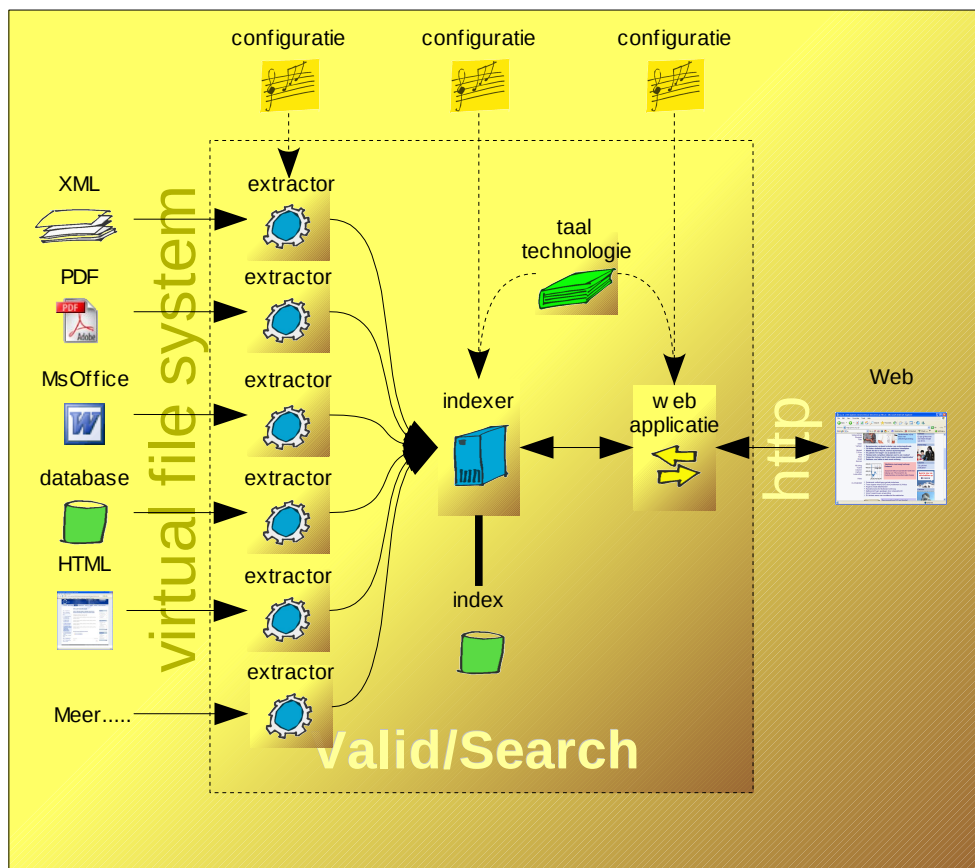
configuratie

configuratie

configuratie

XML

PDF

MsOffice

database

HTML

Meer.....

virtual file system

extractor

extractor

extractor

extractor

extractor

extractor

taal technologie

indexer

web applicatie

index

Web

http

Valid/Search